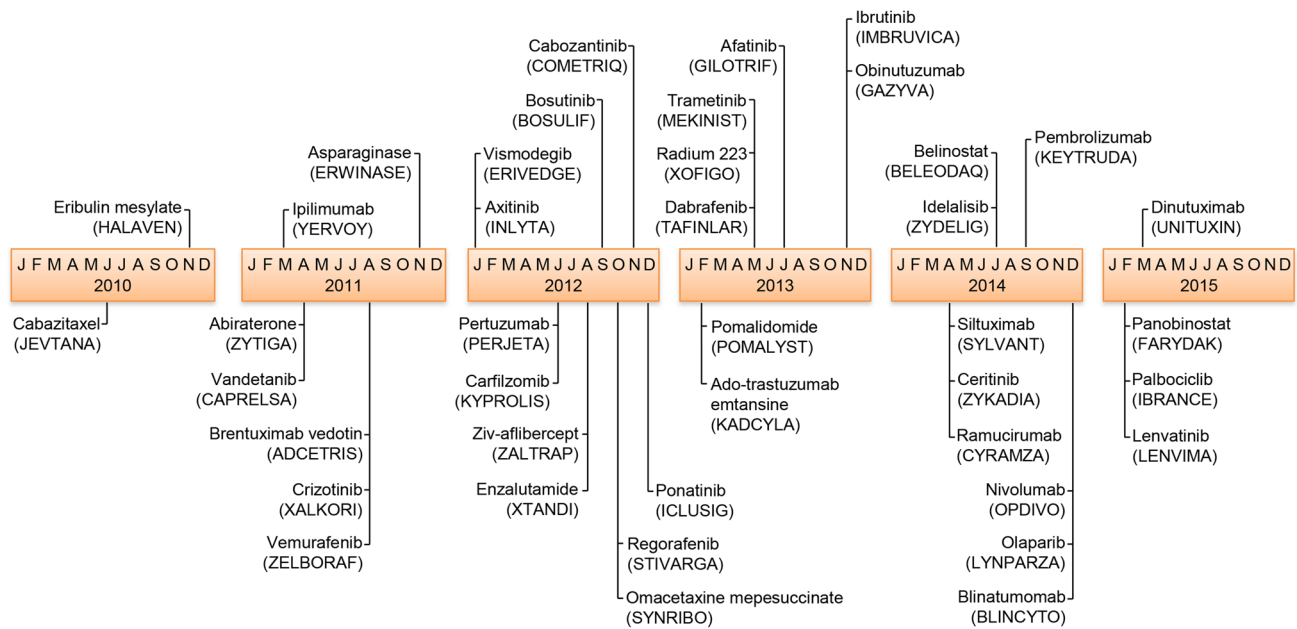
Eribulin mesylate (HALAVEN)

J F M A M J J A S O N D
2010

Cabazitaxel (JEVTANA)

Ipilimumab (YERVOY)

Asparaginase (ERWINASE)

J F M A M J J A S O N D
2011

Abiraterone (ZYTIGA)

Vandetanib (CAPRELSA)

Brentuximab vedotin (ADCETRIS)

Crizotinib (XALKORI)

Vemurafenib (ZELBORAF)

Vismodegib (ERIVEDGE)

Axitinib (INLYTA)

Bosutinib (BOSULIF)

Cabozantinib (COMETRIQ)

J F M A M J J A S O N D
2012

Pertuzumab (PERJETA)

Carfilzomib (KYPROLIS)

Ziv-aflibercept (ZALTRAP)

Enzalutamide (XTANDI)

Ponatinib (ICLUSIG)

Regorafenib (STIVARGA)

Omacetaxine mepesuccinate (SYNRIBO)

Afatinib (GILOTRIF)

Trametinib (MEKINIST)

Radium 223 (XOFIGO)

Dabrafenib (TAFINLAR)

Ibrutinib (IMBRUVICA)

Obinutuzumab (GAZYVA)

J F M A M J J A S O N D
2013

Pomalidomide (POMALYST)

Ado-trastuzumab emtansine (KADCYLA)

Belinostat (BELEODAQ)

Idelalisib (ZYDELIG)

Pembrolizumab (KEYTRUDA)

J F M A M J J A S O N D
2014

Siltuximab (SYLVANT)

Ceritinib (ZYKADIA)

Ramucirumab (CYRAMZA)

Nivolumab (OPDIVO)

Olaparib (LYNPARZA)

Blinatumomab (BLINCYTO)

Dinutuximab (UNITUXIN)

J F M A M J J A S O N D
2015

Panobinostat (FARYDAK)

Palbociclib (IBRANCE)

Lenvatinib (LENVIMA)